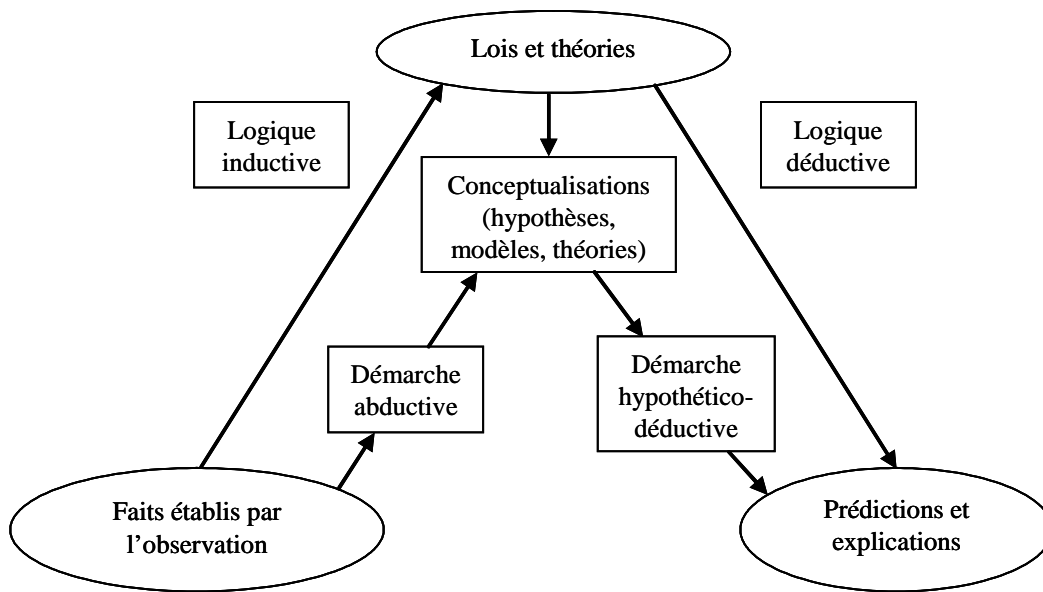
Lois et théories

Logique inductive

Logique déductive

Conceptualisations (hypothèses, modèles, théories)

Démarche abductive

Démarche hypothético-déductive

Faits établis par l'observation

Prédictions et explications